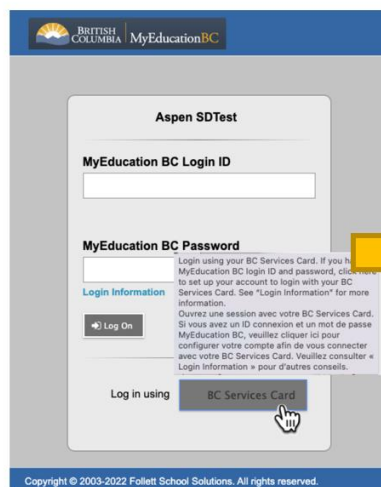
BRITISH COLUMBIA | MyEducationBC

Aspen SDTest

MyEducation BC Login ID

MyEducation BC Password

Login Information

Log On

Login using your BC Services Card. If you h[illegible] MyEducation BC login ID and password, click here to set up your account to login with your BC Services Card. See "Login Information" for more information.
Ouvrez une session avec votre BC Services Card. Si vous avez un ID connexion et un mot de passe MyEducation BC, veuillez cliquer ici pour configurer votre compte afin de vous connecter avec votre BC Services Card. Veuillez consulter « Login Information » pour d'autres conseils.

Log in using BC Services Card

Copyright © 2003-2022 Follett School Solutions. All rights reserved.